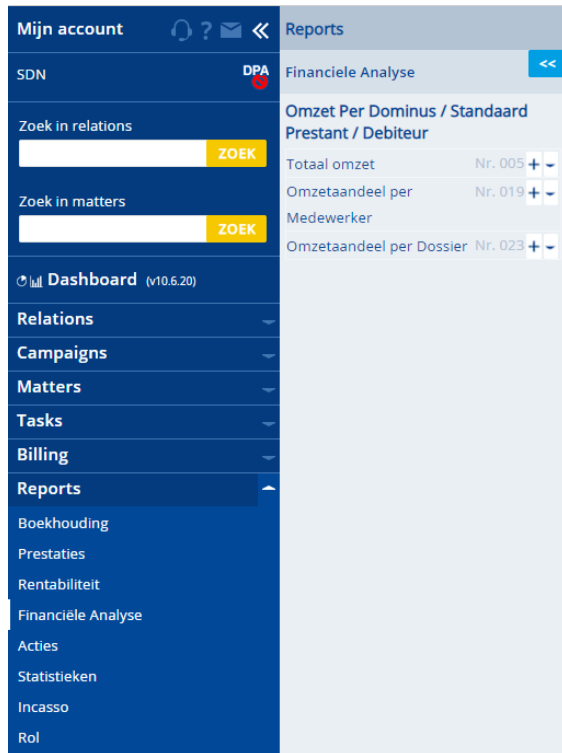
Mijn account ? «

SDN DPA

Zoek in relations
ZOEK

Zoek in matters
ZOEK

Dashboard (v10.6.20)

Relations
Campaigns
Matters
Tasks
Billing
Reports

Boekhouding
Prestaties
Rentabiliteit
Financiële Analyse
Acties
Statistieken
Incasso
Rol

Reports

Financiele Analyse <<

Omzet Per Dominus / Standaard Prestant / Debiteur

| | | | |
|---|---|---|---|
| Totaal omzet | Nr. 005 | + | - |
| Omzetaandeel per Medewerker | Nr. 019 | + | - |
| Omzetaandeel per Dossier | Nr. 023 | + | - |